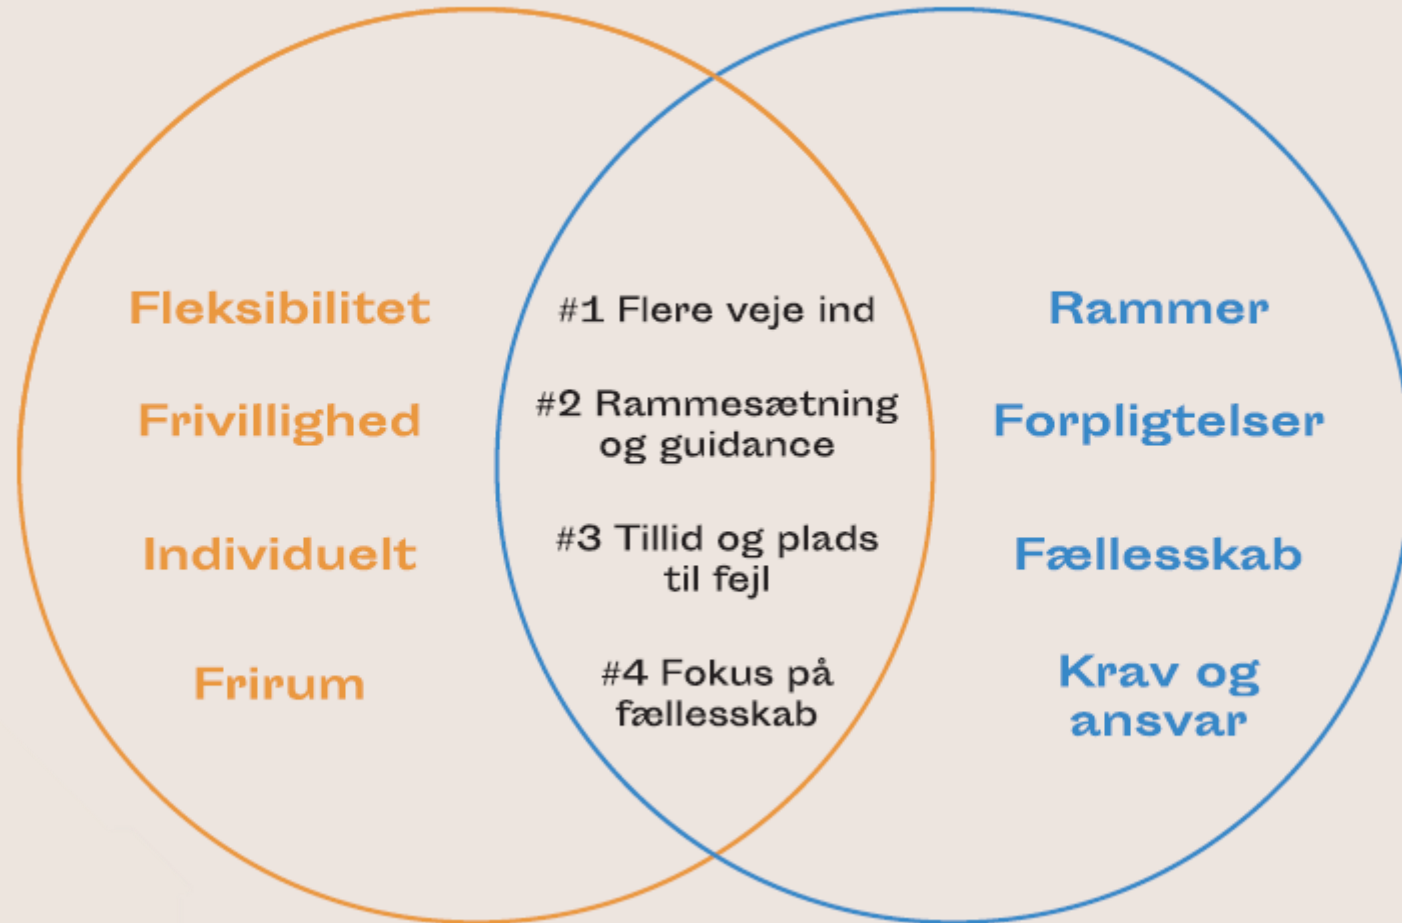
Fleksibilitet

Frivillighed

Individuelt

Frirum

#1 Flere veje ind

#2 Rammesætning og guidance

#3 Tillid og plads til fejl

#4 Fokus på fællesskab

Rammer

Forpligtelser

Fællesskab

Krav og ansvar